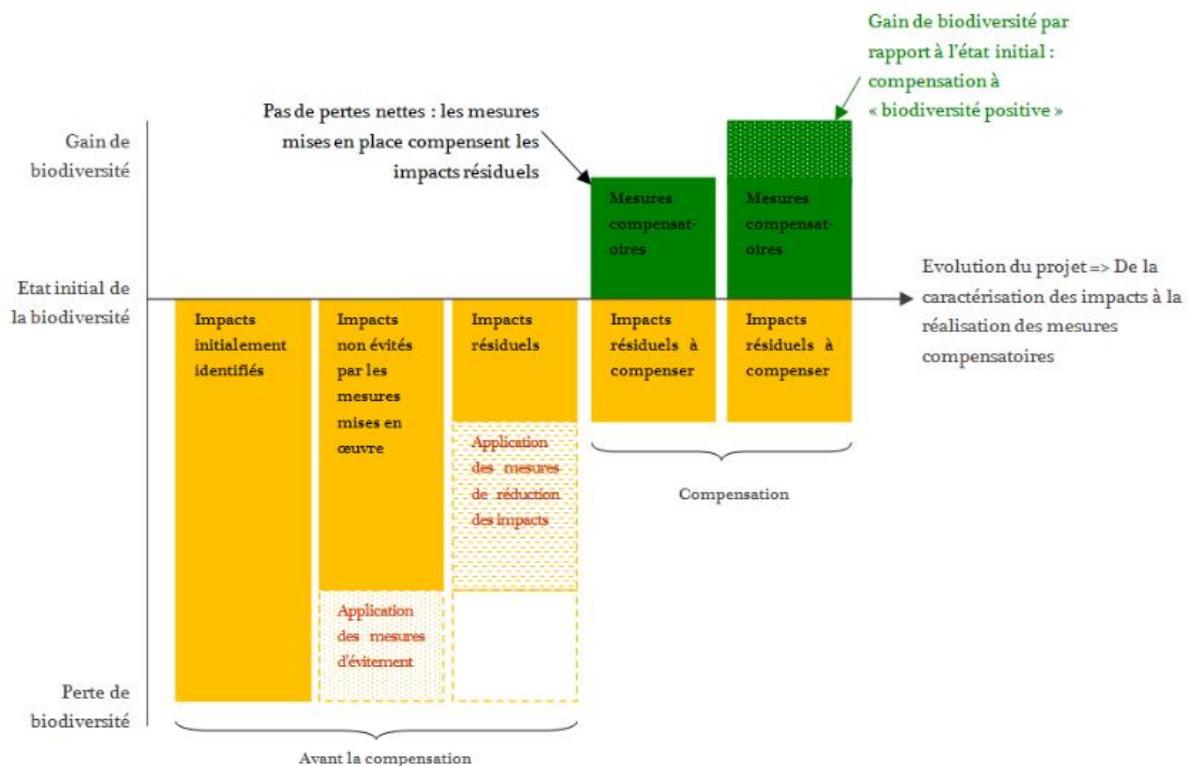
Gain de biodiversité par rapport à l'état initial : compensation à « biodiversité positive »

Pas de pertes nettes : les mesures mises en place compensent les impacts résiduels

Gain de biodiversité

Etat initial de la biodiversité

Perte de biodiversité

Mesures compensatoires

Mesures compensatoires

Evolution du projet => De la caractérisation des impacts à la réalisation des mesures compensatoires

Impacts initialement identifiés

Impacts non évités par les mesures mises en œuvre

Application des mesures d'évitement

Impacts résiduels

Application des mesures de réduction des impacts

Impacts résiduels à compenser

Impacts résiduels à compenser

Compensation

Avant la compensation